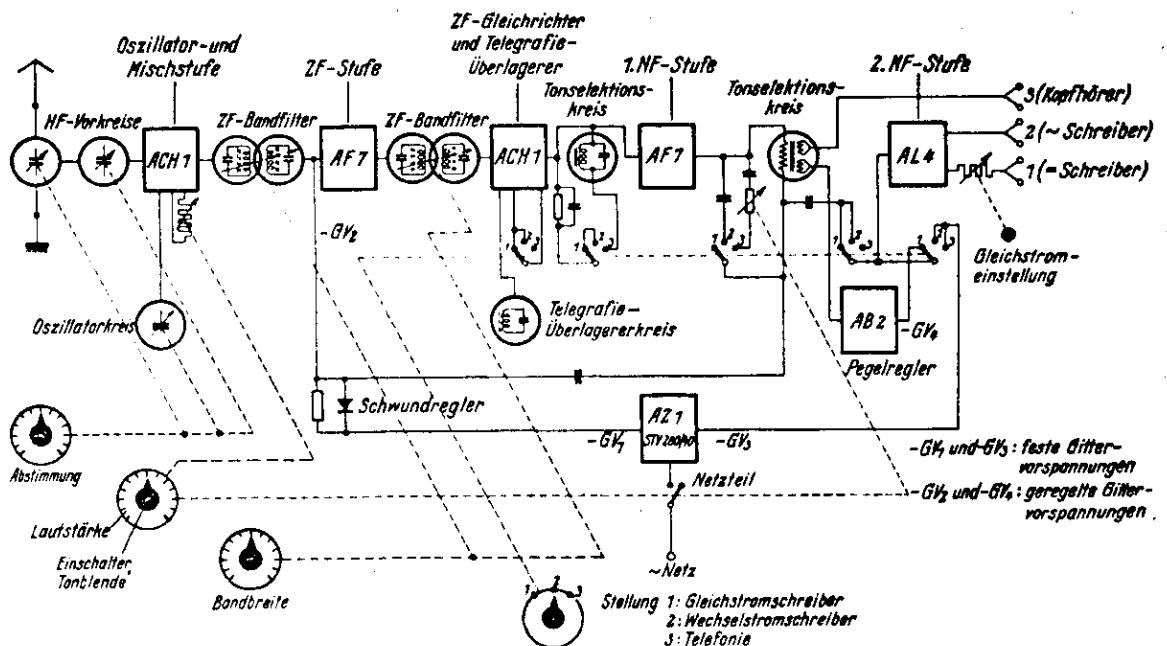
Oszillator- und Mischstufe

ZF-Stufe

ZF-Gleichrichter und Telegrafie-Überlagerer

1. NF-Stufe

2. NF-Stufe

HF-Vorkreise

ZF-Bandfilter

ZF-Bandfilter

Tonselektionskreis

Tonselektionskreis

3 (Kopfhörer)

2 (~ Schreiber)

1 (= Schreiber)

ACH 1

AF 7

ACH 1

AF 7

AL 4

1 2 3

1 2 3

1 2 3

1 2 3

1 2 3

-GV$_2$

Gleichstromeinstellung

Oszillatorkreis

Telegrafie-Überlagererkreis

AB 2

-GV$_4$

Pegelregler

Schwundregler

AZ 1

STV 280/40

-GV$_1$

-GV$_3$

Abstimmung

Lautstärke

Einschalter, Tonblende

Netzteil

~Netz

Bandbreite

-GV$_1$ und -GV$_3$: feste Gittervorspannungen

-GV$_2$ und -GV$_4$: geregelte Gittervorspannungen.

1 2 3

Stellung 1: Gleichstromschreiber
2: Wechselstromschreiber
3: Telefonie